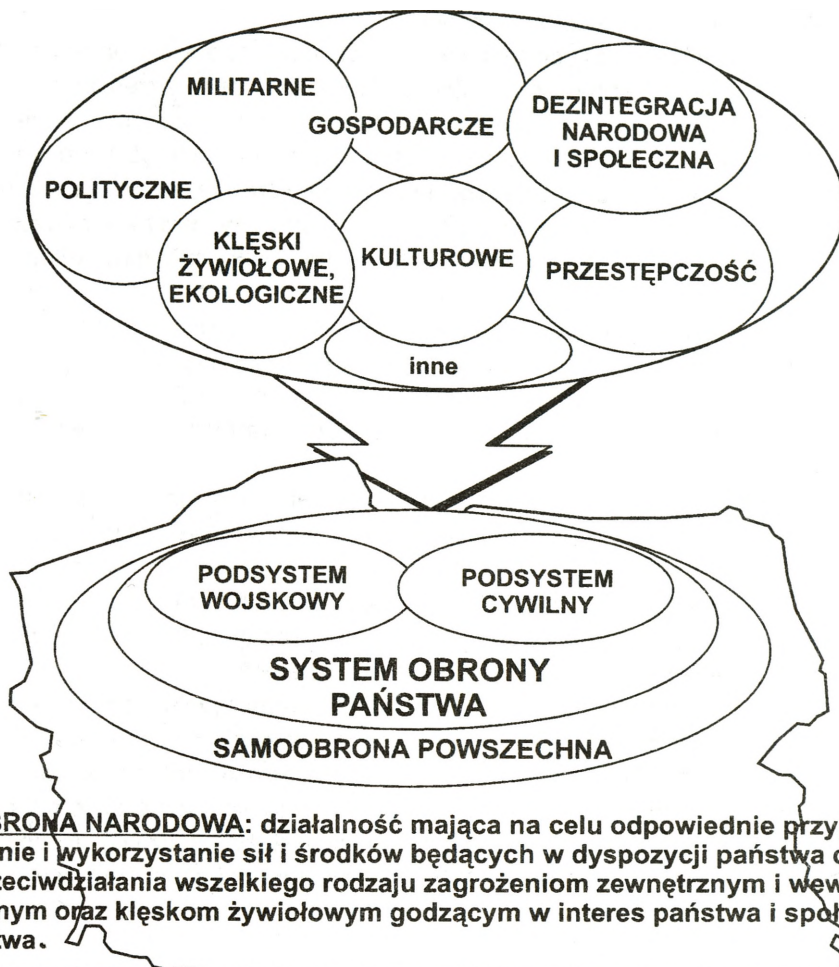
MILITARNE

GOSPODARCZE

DEZINTEGRACJA NARODOWA I SPOŁECZNA

POLITYCZNE

KLĘSKI ŻYWIOŁOWE, EKOLOGICZNE

KULTUROWE

PRZESTĘPCZOŚĆ

inne

PODSYSTEM WOJSKOWY

PODSYSTEM CYWILNY

SYSTEM OBRONY PAŃSTWA

SAMOOBRONA POWSZECHNA

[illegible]BRONA NARODOWA: działalność mająca na celu odpowiednie przy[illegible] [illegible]nie i wykorzystanie sił i środków będących w dyspozycji państwa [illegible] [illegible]zeciwdziałania wszelkiego rodzaju zagrożeniom zewnętrznym i wew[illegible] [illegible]nym oraz klęskom żywiołowym godzącym w interes państwa i spo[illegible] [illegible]twa.